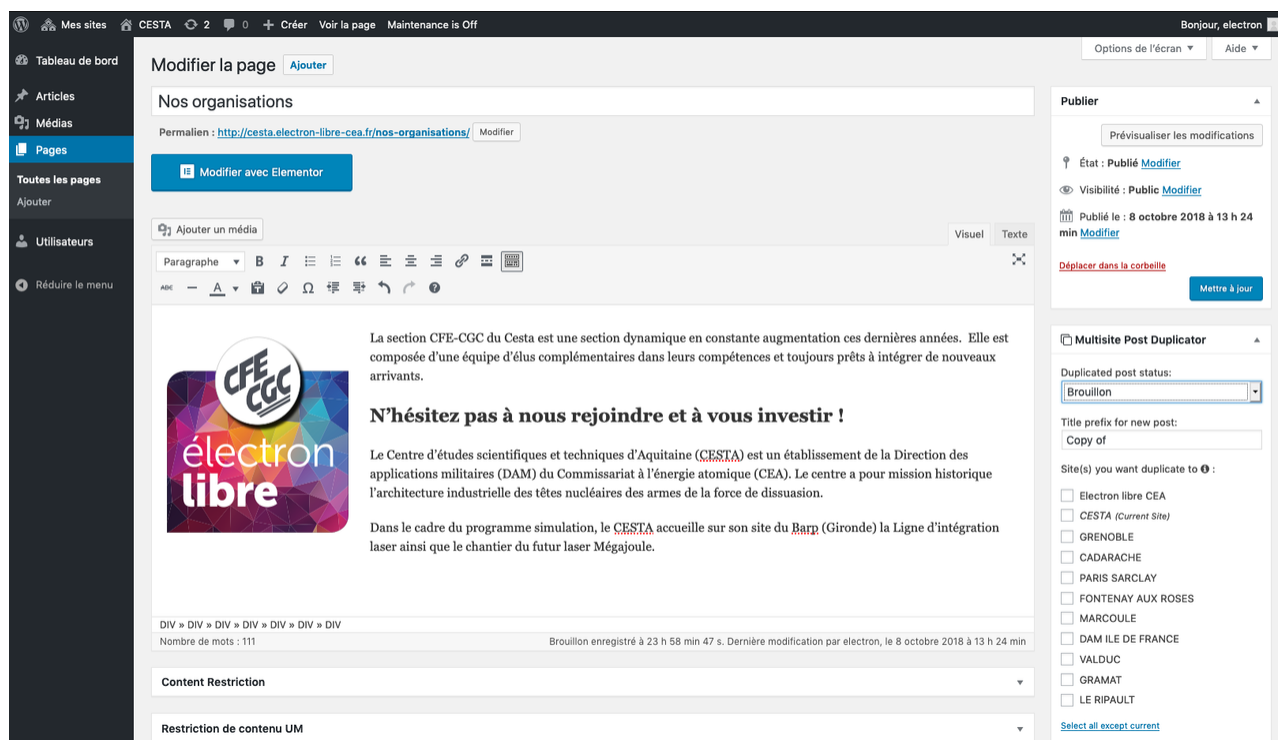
Mes sites CESTA 2 0 + Créer Voir la page Maintenance is Off Bonjour, electron

Tableau de bord
Articles
Médias
Pages
Toutes les pages
Ajouter
Utilisateurs
Réduire le menu

Options de l'écran ▼ Aide ▼

Modifier la page Ajouter

Nos organisations

Permalien : http://cesta.electron-libre-cea.fr/nos-organisations/ Modifier

Modifier avec Elementor

Ajouter un média

Visuel Texte

Paragraphe

CFE CGC électron libre

La section CFE-CGC du Cesta est une section dynamique en constante augmentation ces dernières années. Elle est composée d'une équipe d'élus complémentaires dans leurs compétences et toujours prêts à intégrer de nouveaux arrivants.

N'hésitez pas à nous rejoindre et à vous investir !

Le Centre d'études scientifiques et techniques d'Aquitaine (CESTA) est un établissement de la Direction des applications militaires (DAM) du Commissariat à l'énergie atomique (CEA). Le centre a pour mission historique l'architecture industrielle des têtes nucléaires des armes de la force de dissuasion.

Dans le cadre du programme simulation, le CESTA accueille sur son site du Barp (Gironde) la Ligne d'intégration laser ainsi que le chantier du futur laser Mégajoule.

DIV » DIV » DIV » DIV » DIV » DIV » DIV
Nombre de mots : 111
Brouillon enregistré à 23 h 58 min 47 s. Dernière modification par electron, le 8 octobre 2018 à 13 h 24 min

Content Restriction

Restriction de contenu UM

Publier
Prévisualiser les modifications
État : Publié Modifier
Visibilité : Public Modifier
Publié le : 8 octobre 2018 à 13 h 24 min Modifier
Déplacer dans la corbeille
Mettre à jour

Multisite Post Duplicator
Duplicated post status:
Brouillon
Title prefix for new post:
Copy of
Site(s) you want duplicate to :
Electron libre CEA
CESTA (Current Site)
GRENOBLE
CADARACHE
PARIS SARCLAY
FONTENAY AUX ROSES
MARCOULE
DAM ILE DE FRANCE
VALDUC
GRAMAT
LE RIPAULT
Select all except current